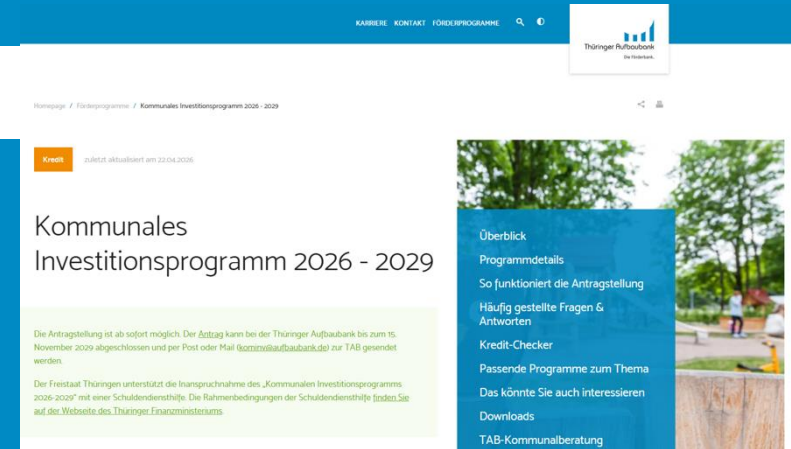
KARRIERE KONTAKT FÖRDERPROGRAMME

Thüringer Aufbaubank
Die Förderbank.

Homepage / Förderprogramme / Kommunales Investitionsprogramm 2026 - 2029

Kredit zuletzt aktualisiert am 22.04.2026

Kommunales Investitionsprogramm 2026 - 2029

Die Antragstellung ist ab sofort möglich. Der Antrag kann bei der Thüringer Aufbaubank bis zum 15. November 2029 abgeschlossen und per Post oder Mail (kominv@aufbaubank.de) zur TAB gesendet werden.

Der Freistaat Thüringen unterstützt die Inanspruchnahme des „Kommunalen Investitionsprogramms 2026-2029" mit einer Schuldendiensthilfe. Die Rahmenbedingungen der Schuldendiensthilfe finden Sie auf der Webseite des Thüringer Finanzministeriums.

Überblick
Programmdetails
So funktioniert die Antragstellung
Häufig gestellte Fragen & Antworten
Kredit-Checker
Passende Programme zum Thema
Das könnte Sie auch interessieren
Downloads
TAB-Kommunalberatung